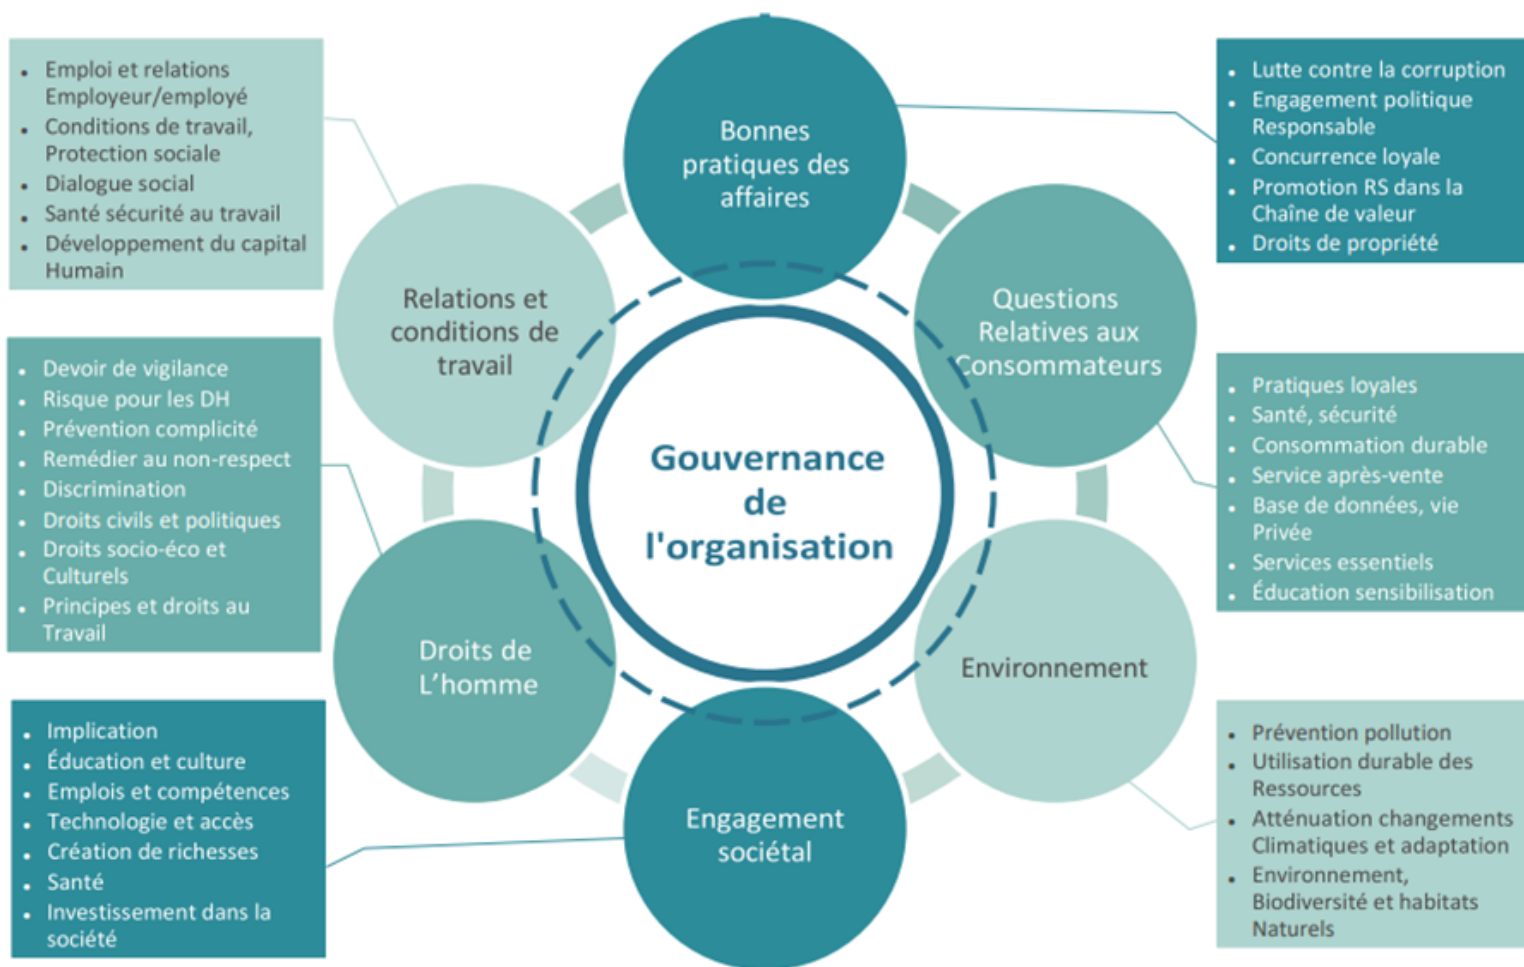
- Emploi et relations Employeur/employé
- Conditions de travail, Protection sociale
- Dialogue social
- Santé sécurité au travail
- Développement du capital Humain

Bonnes pratiques des affaires

- Lutte contre la corruption
- Engagement politique Responsable
- Concurrence loyale
- Promotion RS dans la Chaîne de valeur
- Droits de propriété

Relations et conditions de travail

Questions Relatives aux Consommateurs

- Devoir de vigilance
- Risque pour les DH
- Prévention complicité
- Remédier au non-respect
- Discrimination
- Droits civils et politiques
- Droits socio-éco et Culturels
- Principes et droits au Travail

Gouvernance de l'organisation

- Pratiques loyales
- Santé, sécurité
- Consommation durable
- Service après-vente
- Base de données, vie Privée
- Services essentiels
- Éducation sensibilisation

Droits de L'homme

Environnement

- Implication
- Éducation et culture
- Emplois et compétences
- Technologie et accès
- Création de richesses
- Santé
- Investissement dans la société

Engagement sociétal

- Prévention pollution
- Utilisation durable des Ressources
- Atténuation changements Climatiques et adaptation
- Environnement, Biodiversité et habitats Naturels